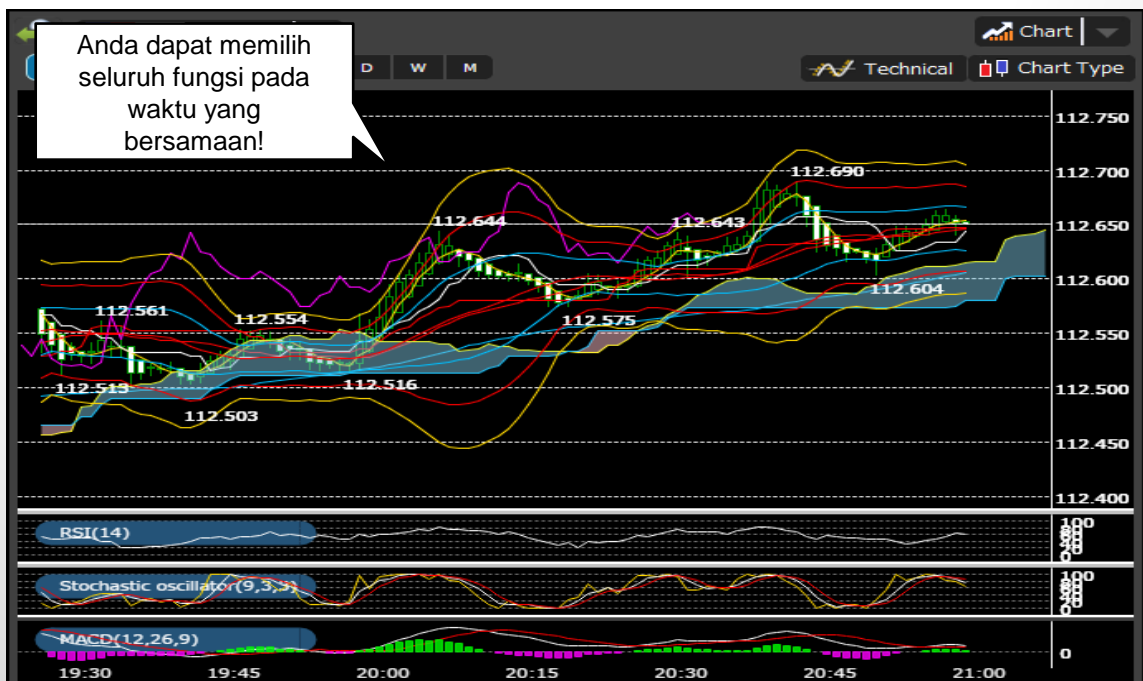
Anda dapat memilih seluruh fungsi pada waktu yang bersamaan!

D W M

Chart

Technical Chart Type

112.750
112.700
112.650
112.600
112.550
112.500
112.450
112.400

112.690
112.644
112.643
112.561
112.554
112.575
112.604
112.513
112.516
112.503

RSI(14)
100
80
50
20
0

Stochastic oscillator(9,3,3)
100
80
50
20
0

MACD(12,26,9)
0

19:30 19:45 20:00 20:15 20:30 20:45 21:00